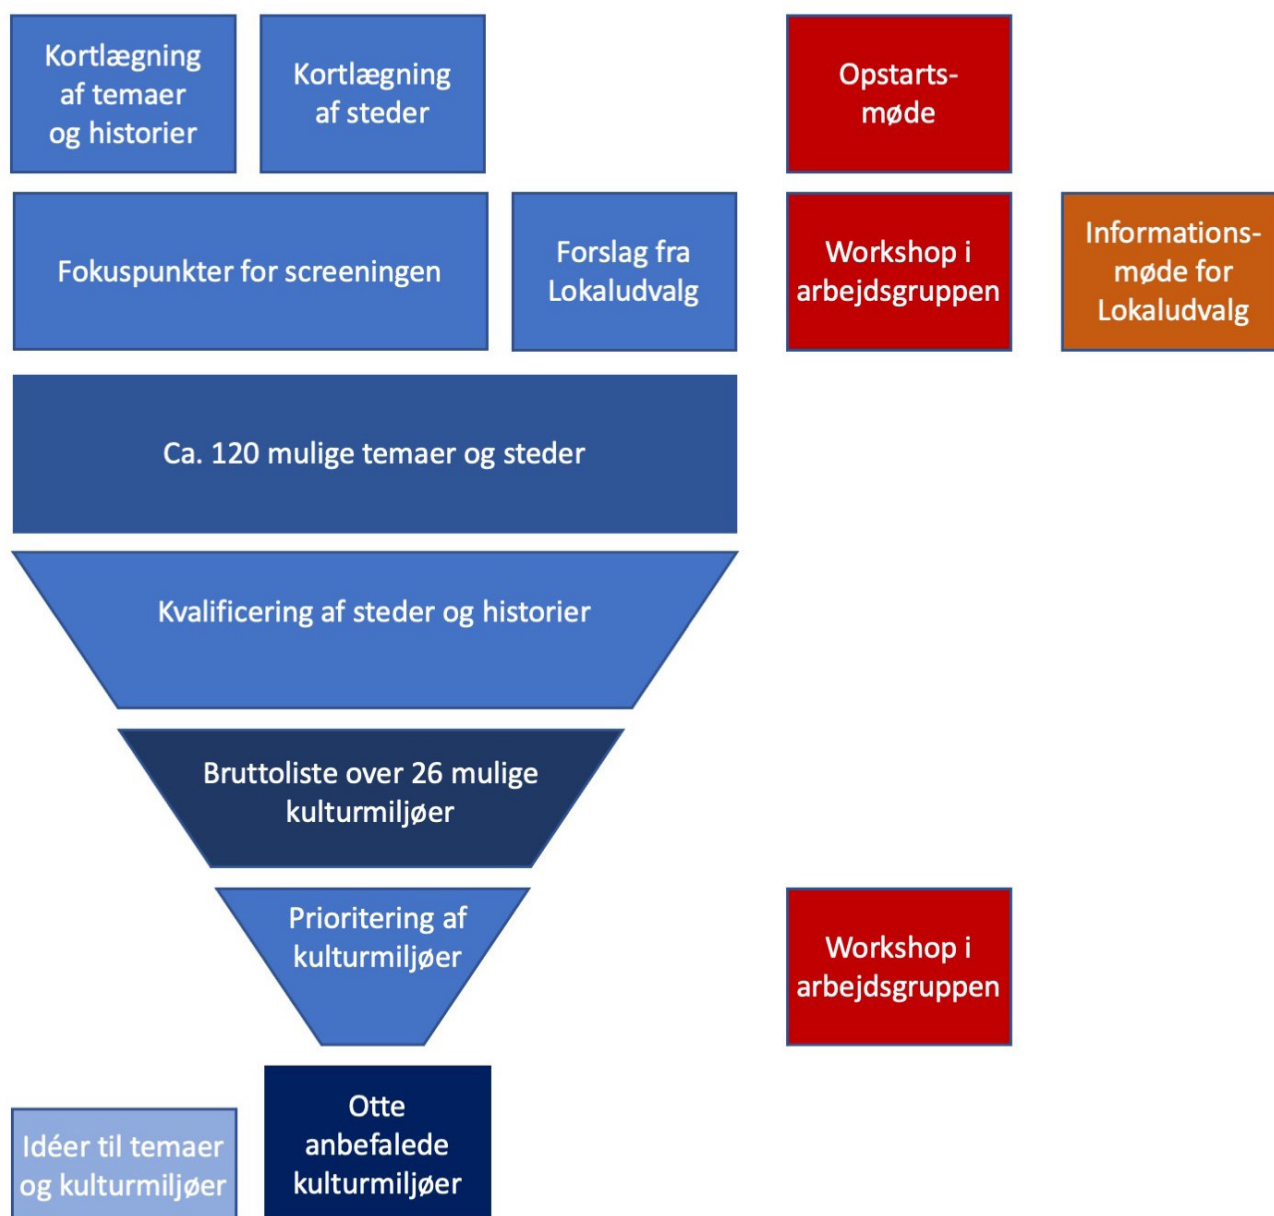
Kortlægning af temaer og historier

Kortlægning af steder

Opstarts-møde

Fokuspunkter for screeningen

Forslag fra Lokaludvalg

Workshop i arbejdsgruppen

Informations-møde for Lokaludvalg

Ca. 120 mulige temaer og steder

Kvalificering af steder og historier

Bruttoliste over 26 mulige kulturmiljøer

Prioritering af kulturmiljøer

Workshop i arbejdsgruppen

Idéer til temaer og kulturmiljøer

Otte anbefalede kulturmiljøer